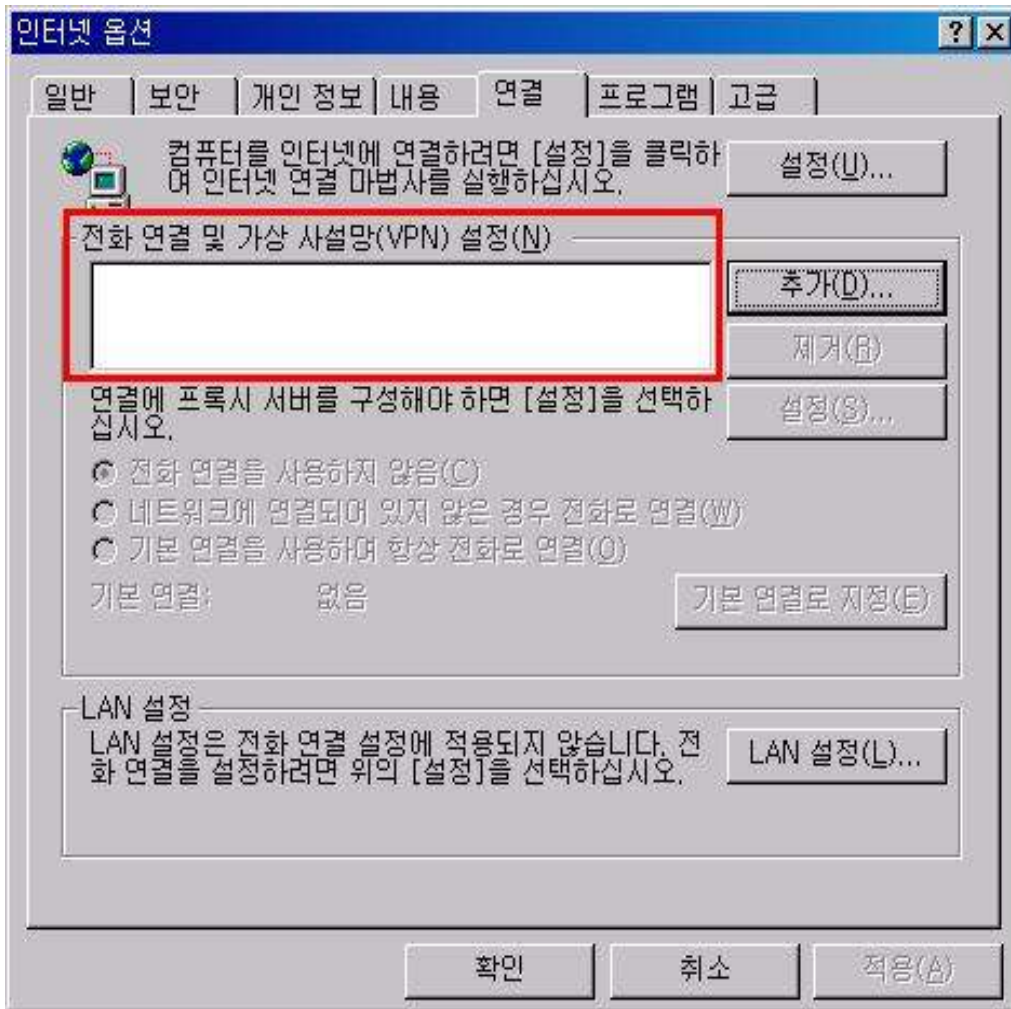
인터넷 옵션

? X

일반 | 보안 | 개인 정보 | 내용 | 연결 | 프로그램 | 고급

컴퓨터를 인터넷에 연결하려면 [설정]을 클릭하여 인터넷 연결 마법사를 실행하십시오.

설정(U)...

전화 연결 및 가상 사설망(VPN) 설정(N)

추가(D)...

제거(R)

연결에 프록시 서버를 구성해야 하면 [설정]을 선택하십시오.

설정(S)...

전화 연결을 사용하지 않음(C)

네트워크에 연결되어 있지 않은 경우 전화로 연결(W)

기본 연결을 사용하여 항상 전화로 연결(O)

기본 연결: 없음

기본 연결로 지정(E)

LAN 설정

LAN 설정은 전화 연결 설정에 적용되지 않습니다. 전화 연결을 설정하려면 위의 [설정]을 선택하십시오.

LAN 설정(L)...

확인

취소

적용(A)